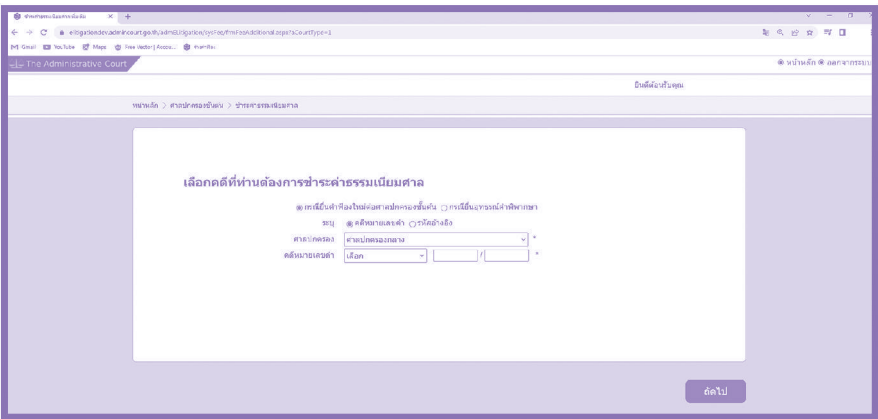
ชำระค่าธรรมเนียมศาล ×  +

← → C  elitigation.dev.admincourt.go.th/admEIitigation/sysFee/frmFeeAdditional.aspx?aCourtType=1

M Gmail  YouTube  Maps  Free Vector | Accou...  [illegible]

The Administrative Court

หน้าหลัก  ออกจากระบบ

ยินดีต้อนรับคุณ

หน้าหลัก > ศาลปกครองชั้นต้น > ชำระค่าธรรมเนียมศาล

เลือกคดีที่ท่านต้องการชำระค่าธรรมเนียมศาล

กรณียื่นคำฟ้องใหม่ต่อศาลปกครองชั้นต้น  กรณียื่นอุทธรณ์คำพิพากษา

ระบุ  คดีหมายเลขดำ  รหัสอ้างอิง

ศาลปกครอง  ศาลปกครองกลาง *

คดีหมายเลขดำ  เลือก  / *

ถัดไป